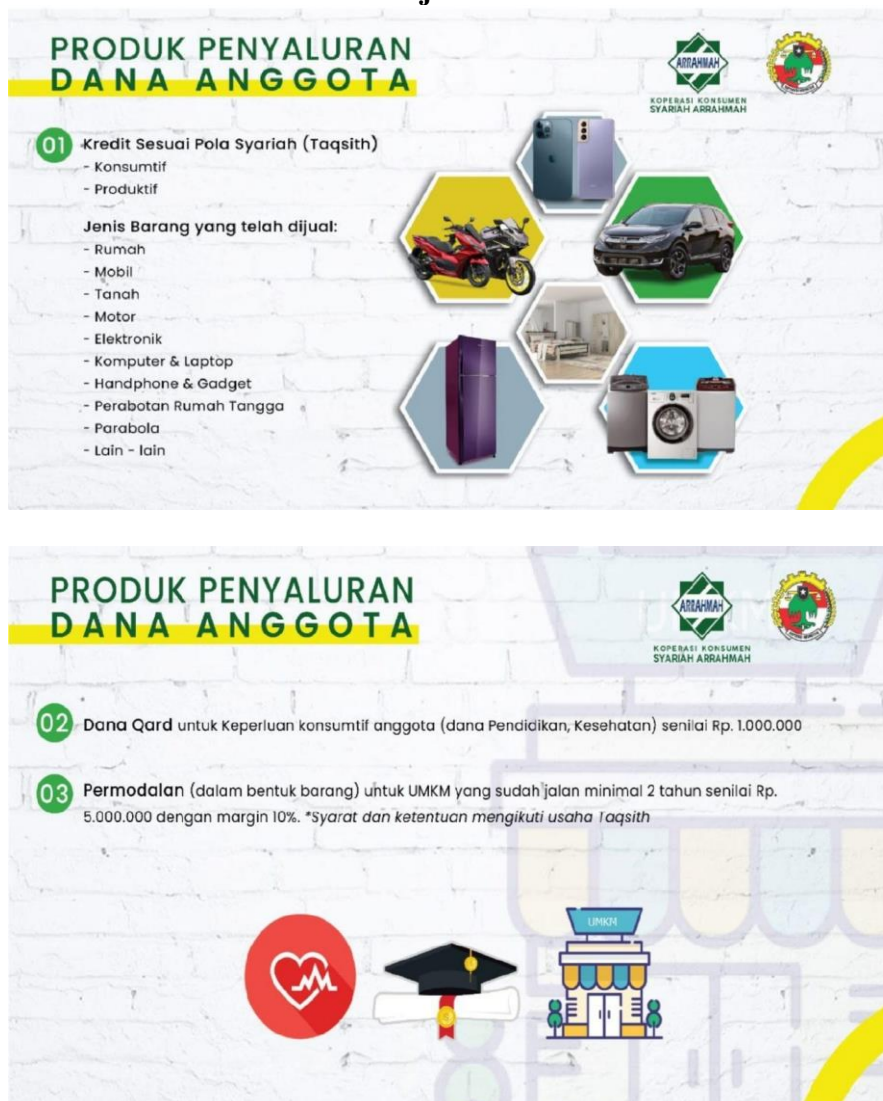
PRODUK PENYALURAN DANA ANGGOTA

ARRAHMAH
KOPERASI KONSUMEN SYARIAH ARRAHMAH

01 Kredit Sesuai Pola Syariah (Taqsith)
- Konsumtif
- Produktif

Jenis Barang yang telah dijual:
- Rumah
- Mobil
- Tanah
- Motor
- Elektronik
- Komputer & Laptop
- Handphone & Gadget
- Perabotan Rumah Tangga
- Parabola
- Lain - lain

PRODUK PENYALURAN DANA ANGGOTA

ARRAHMAH
KOPERASI KONSUMEN SYARIAH ARRAHMAH

02 Dana Qard untuk Keperluan konsumtif anggota (dana Pendidikan, Kesehatan) senilai Rp. 1.000.000

03 Permodalan (dalam bentuk barang) untuk UMKM yang sudah jalan minimal 2 tahun senilai Rp. 5.000.000 dengan margin 10%. *Syarat dan ketentuan mengikuti usaha Taqsith

UMKM